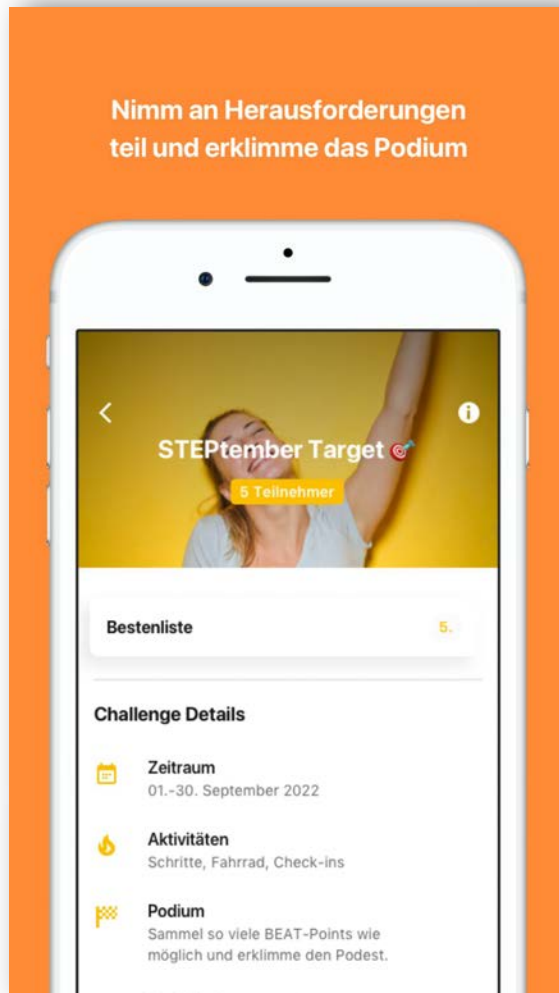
Nimm an Herausforderungen teil und erklimme das Podium

STEPtember Target 🎯

5 Teilnehmer

Bestenliste

5.

Challenge Details

Zeitraum
01.-30. September 2022

Aktivitäten
Schritte, Fahrrad, Check-ins

Podium
Sammel so viele BEAT-Points wie möglich und erklimme den Podest.